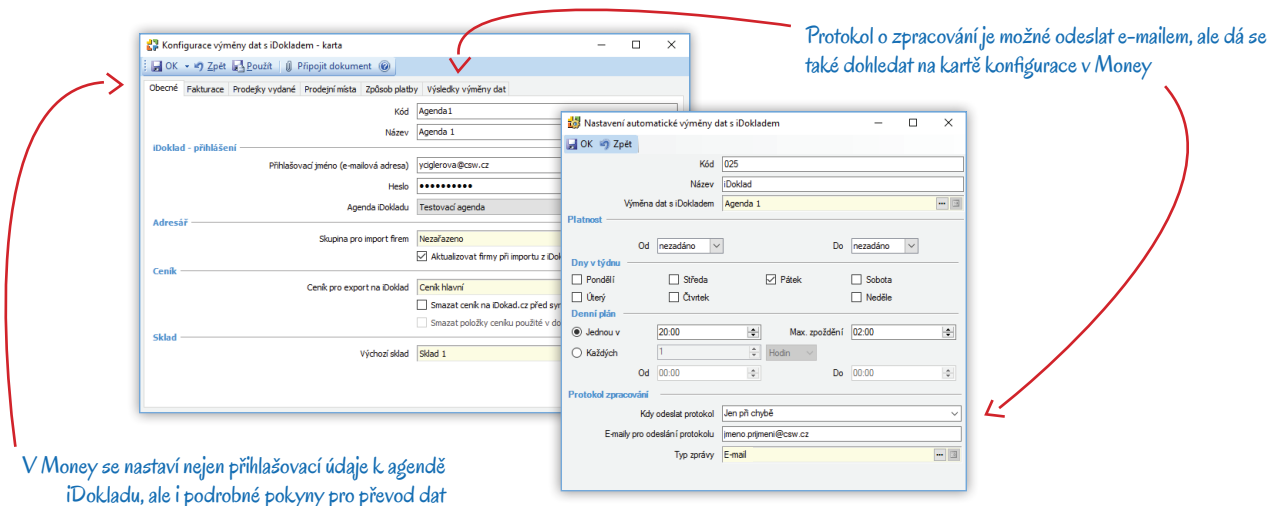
Protokol o zpracování je možné odeslat e-mailem, ale dá se také dohledat na kartě konfigurace v Money

Konfigurace výměny dat s iDokladem - karta

OK Zpět Použít Připojit dokument

Obecné | Fakturace | Prodejky vydané | Prodejní místa | Způsob platby | Výsledky výměny dat

Kód Agenda1
Název Agenda 1

iDoklad - přihlášení
Přihlašovací jméno (e-mailová adresa) yciglerova@csw.cz
Heslo ••••••••••
Agenda iDokladu Testovací agenda

Adresář
Skupina pro import firem Nezařazeno
Aktualizovat firmy při importu z iDok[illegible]

Ceník
Ceník pro export na iDoklad Ceník hlavní
Smazat ceník na iDokad.cz před sy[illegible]
Smazat položky ceníku použité v do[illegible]

Sklad
Výchozí sklad Sklad 1

Nastavení automatické výměny dat s iDokladem

OK Zpět

Kód 025
Název iDoklad
Výměna dat s iDokladem Agenda 1

Platnost
Od nezadáno Do nezadáno

Dny v týdnu
Pondělí Středa Pátek Sobota
Úterý Čtvrtek Neděle

Denní plán
Jednou v 20:00 Max. zpoždění 02:00
Každých 1 Hodin
Od 00:00 Do 00:00

Protokol zpracování
Kdy odeslat protokol Jen při chybě
E-maily pro odeslání protokolu jmeno.prijmeni@csw.cz
Typ zprávy E-mail

V Money se nastaví nejen přihlašovací údaje k agendě iDokladu, ale i podrobné pokyny pro převod dat